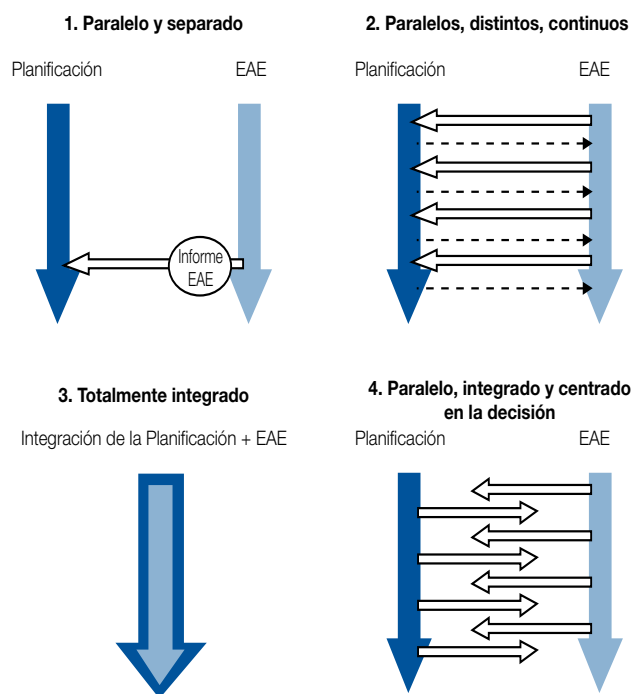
1. Paralelo y separado

Planificación

EAE

Informe EAE

2. Paralelos, distintos, continuos

Planificación

EAE

3. Totalmente integrado

Integración de la Planificación + EAE

4. Paralelo, integrado y centrado en la decisión

Planificación

EAE